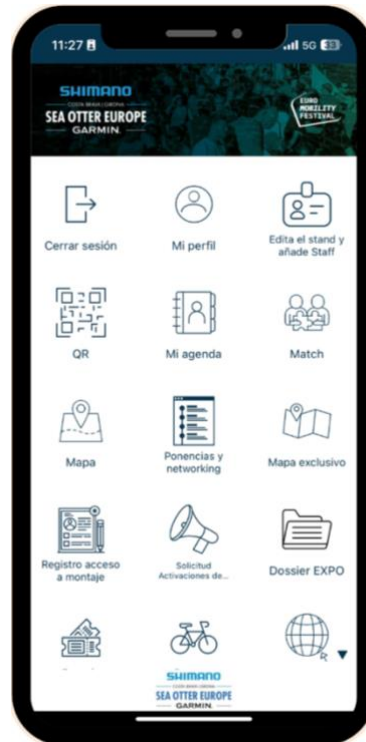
11:27

5G 33

SHIMANO
COSTA BRAVA GIRONA
SEA OTTER EUROPE
GARMIN

EURO MOBILITY FESTIVAL

Cerrar sesión

Mi perfil

Edita el stand y añade Staff

QR

Mi agenda

Match

Mapa

Ponencias y networking

Mapa exclusivo

Registro acceso a montaje

Solicitud Activaciones de...

Dossier EXPO

SHIMANO
COSTA BRAVA GIRONA
SEA OTTER EUROPE
GARMIN